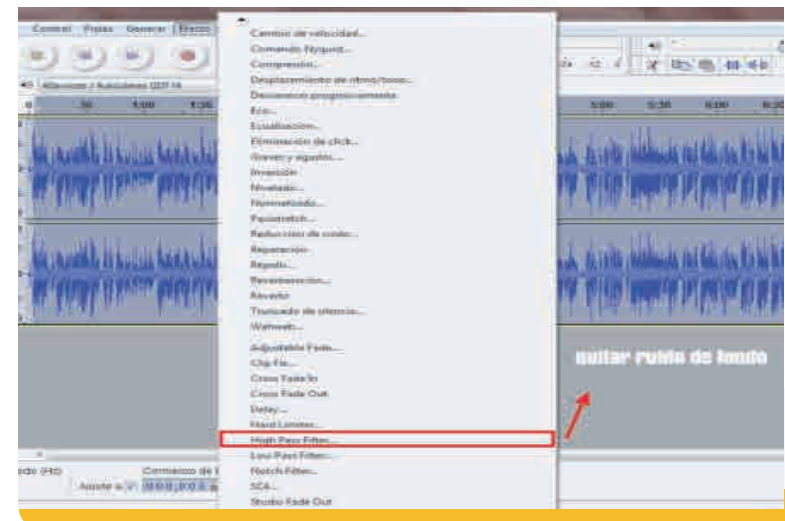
Control Pistas Generar Efecto

Cambio de velocidad...
Comando Nyquist...
Compresión...
Desplazamiento de ritmo/tono...
Desvanecer progresivamente
Eco...
Ecualización...
Eliminación de click...
Graves y agudos...
Inversión
Nivelador...
Normalizado...
Paulstretch...
Reducción de ruido...
Reparación
Repetir...
Reverberación...
Reverso
Truncado de silencio...
Wahwah...
Adjustable Fade...
Clip Fix...
Cross Fade In
Cross Fade Out
Delay...
Hard Limiter...
High Pass Filter...
Low Pass Filter...
Notch Filter...
SC4...
Studio Fade Out

0 30 1:00 1:30 5:00 5:30 6:00 6:30

quitar ruido de fondo

Comienzo de la
Ajuste a